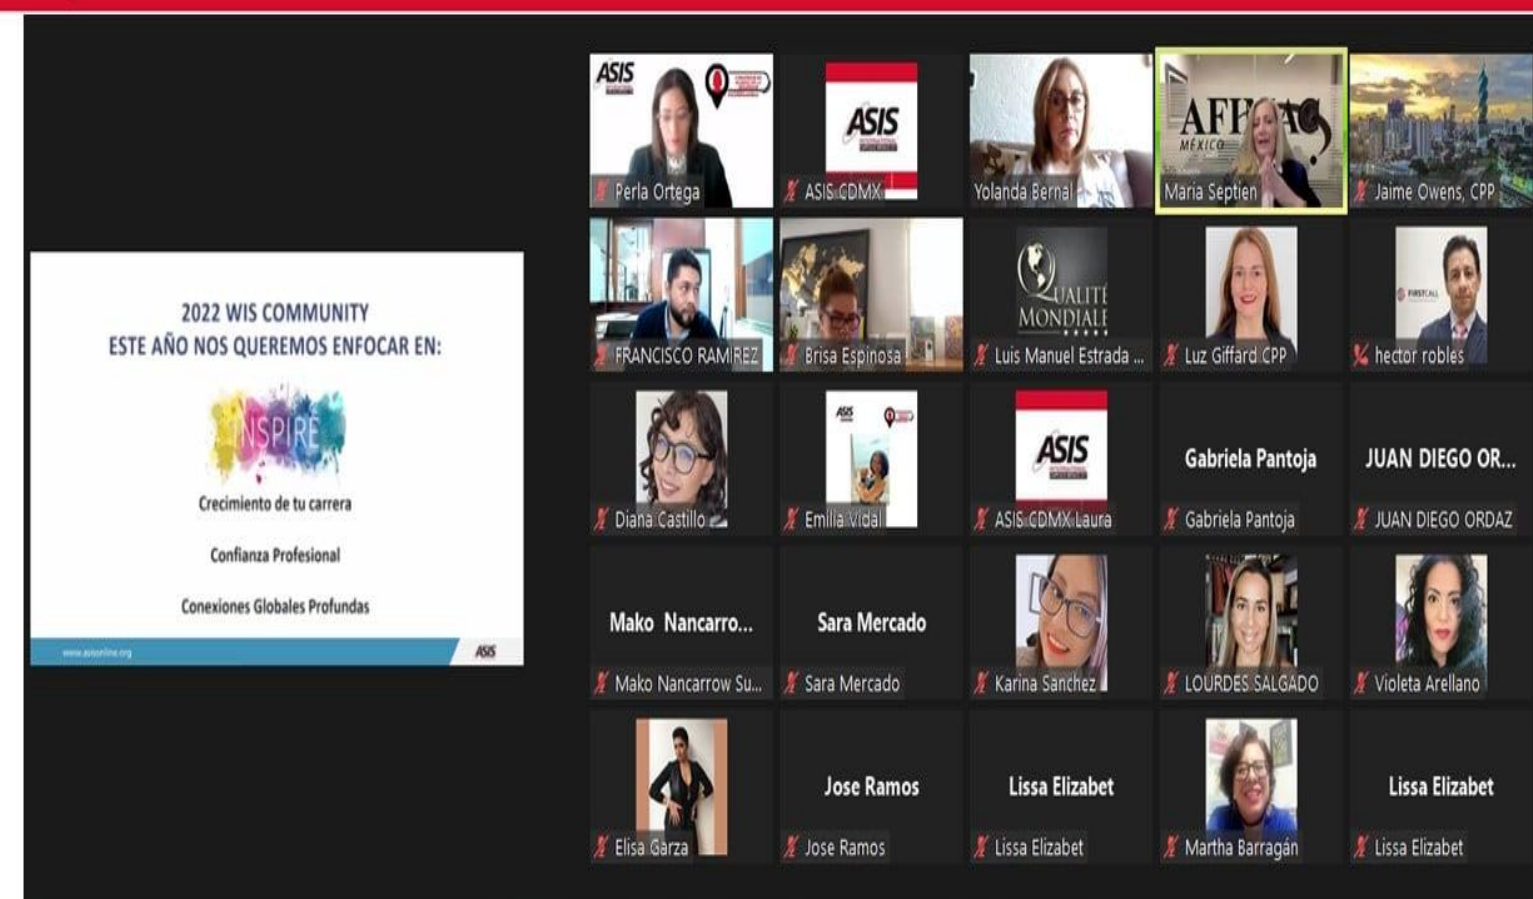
2022 WIS COMMUNITY
ESTE AÑO NOS QUEREMOS ENFOCAR EN:

INSPIRE

Crecimiento de tu carrera

Confianza Profesional

Conexiones Globales Profundas

www.asisonline.org
ASIS

ASIS
Perla Ortega

ASIS
ASIS CDMX

Yolanda Bernal

AFIAC MÉXICO
Maria Septien

Jaime Owens, CPP

FRANCISCO RAMIREZ

Brisa Espinosa

QUALITÉ MONDIALE
Luis Manuel Estrada ...

Luz Giffard CPP

hector robles

Diana Castillo

Emilia Vidal

ASIS
ASIS CDMX Laura

Gabriela Pantoja
Gabriela Pantoja

JUAN DIEGO OR...
JUAN DIEGO ORDAZ

Mako Nancarro...
Mako Nancarrow Su...

Sara Mercado
Sara Mercado

Karina Sanchez

LOURDES SALGADO

Violeta Arellano

Elisa Garza

Jose Ramos
Jose Ramos

Lissa Elizabet
Lissa Elizabet

Martha Barragán

Lissa Elizabet
Lissa Elizabet